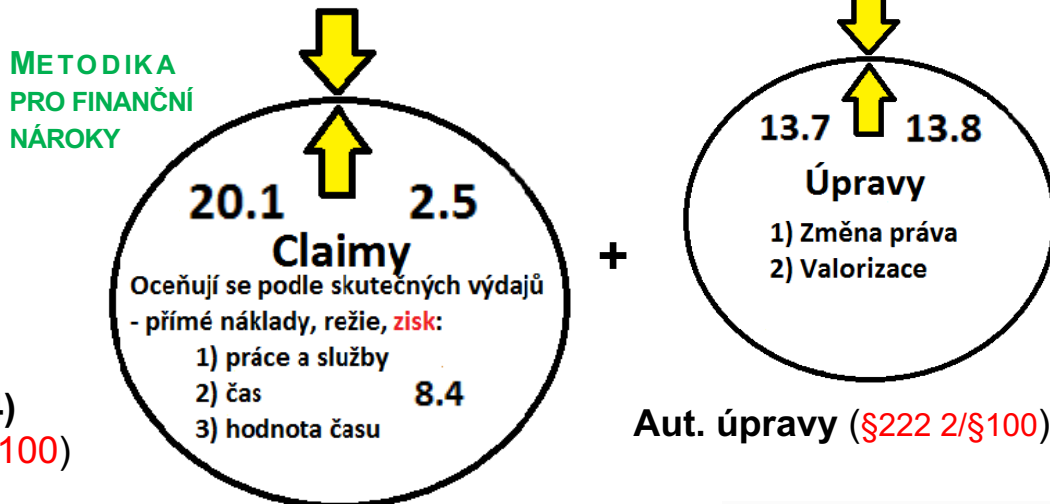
METODIKA PRO FINANČNÍ NÁROKY

20.1 2.5

Claimy

Oceňují se podle skutečných výdajů - přímé náklady, režie, zisk:

1) práce a služby

2) čas 8.4

3) hodnota času

-)

100)

+

13.7 13.8

Úpravy

1) Změna práva

2) Valorizace

Aut. úpravy (§222 2/§100)